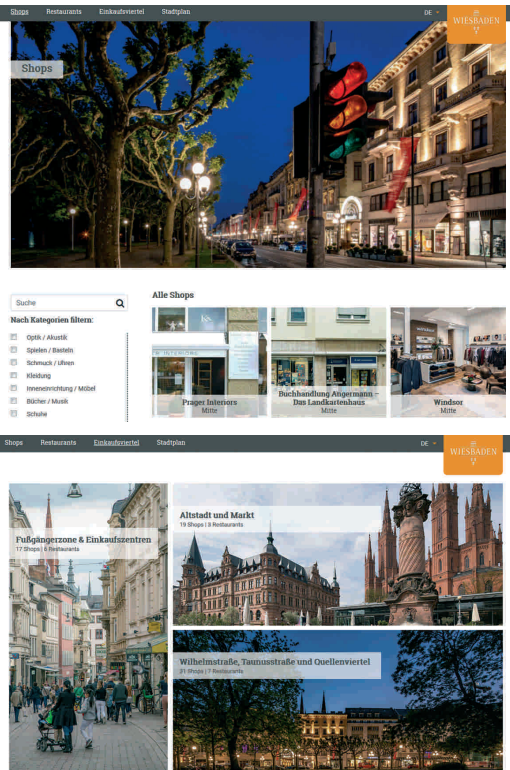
Shops Restaurants Einkaufsviertel Stadtplan DE

WIESBADEN

Shops

Suche

Nach Kategorien filtern:

Optik / Akustik
Spielen / Basteln
Schmuck / Uhren
Kleidung
Inneneinrichtung / Möbel
Bücher / Musik
Schuhe

Alle Shops

Prager Interiors
Mitte

Buchhandlung Angermann – Das Landkartenhaus
Mitte

Windsor
Mitte

Shops Restaurants Einkaufsviertel Stadtplan DE

WIESBADEN

Fußgängerzone & Einkaufszentren
17 Shops | 6 Restaurants

Altstadt und Markt
19 Shops | 3 Restaurants

Wilhelmstraße, Taunusstraße und Quellenviertel
21 Shops | 7 Restaurants